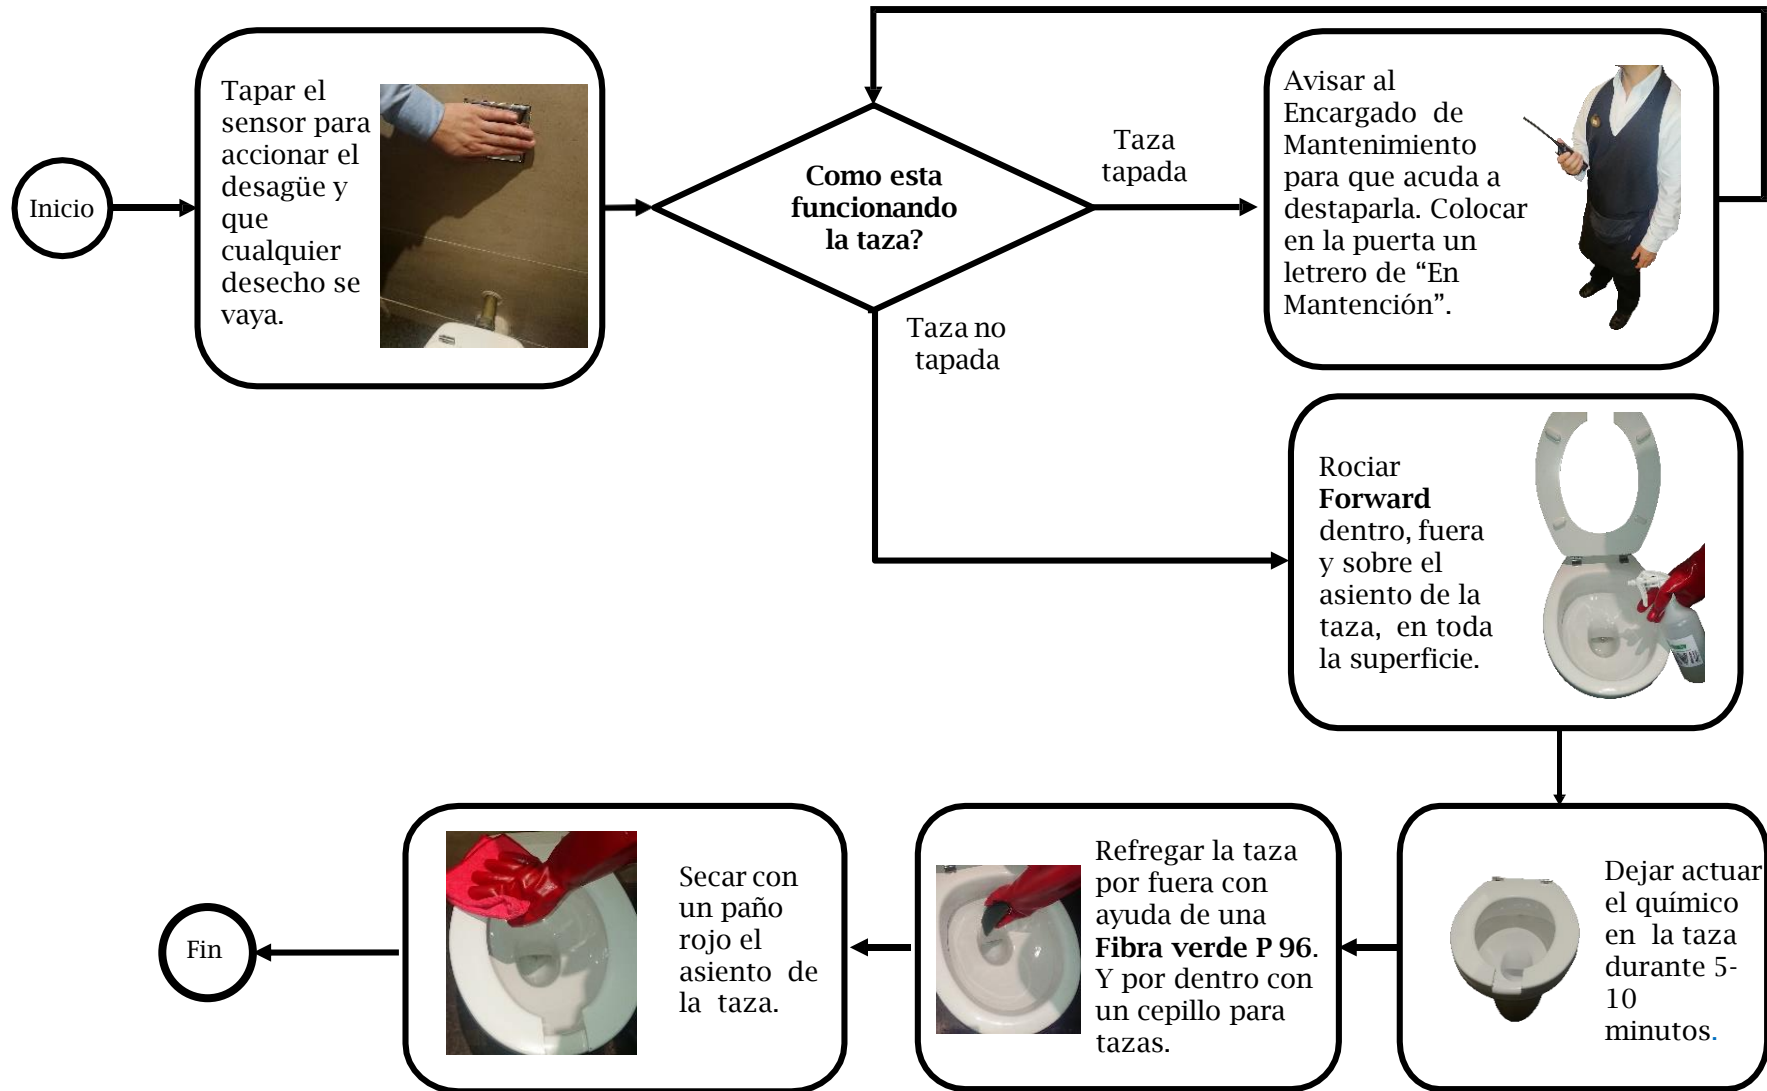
Inicio

Tapar el sensor para accionar el desagüe y que cualquier desecho se vaya.

**Como esta funcionando la taza?**

Taza tapada

Avisar al Encargado de Mantenimiento para que acuda a destaparla. Colocar en la puerta un letrero de "En Mantención".

Taza no tapada

Rociar **Forward** dentro, fuera y sobre el asiento de la taza, en toda la superficie.

Dejar actuar el químico en la taza durante 5-10 minutos.

Refregar la taza por fuera con ayuda de una **Fibra verde P 96**. Y por dentro con un cepillo para tazas.

Secar con un paño rojo el asiento de la taza.

Fin